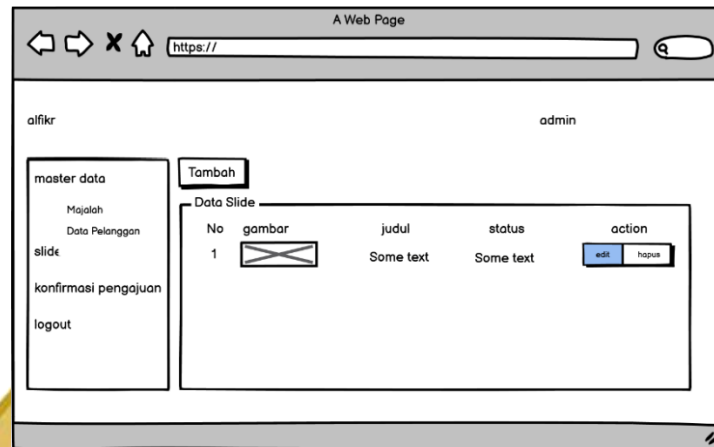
A Web Page

https://

alfikr

admin

master data

Majalah

Data Pelanggan

slide

konfirmasi pengajuan

logout

Tambah

Data Slide

| No | gambar | judul | status | action |
|---|---|---|---|---|
| 1 | | Some text | Some text | edit hapus |